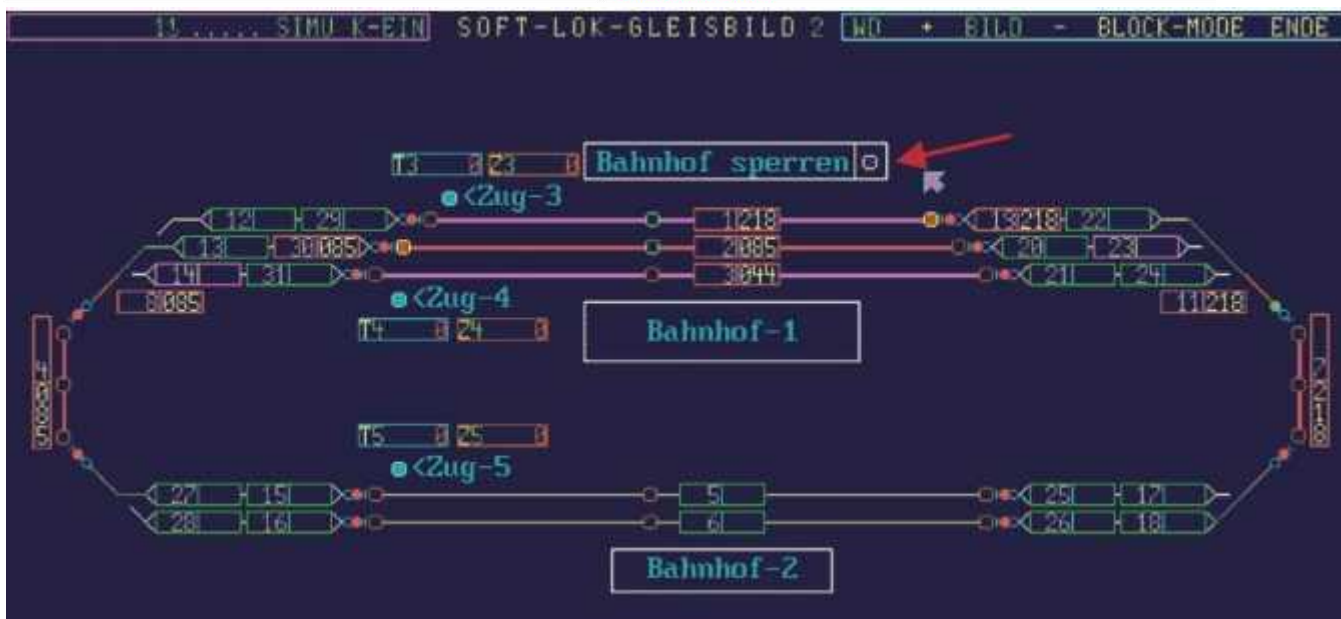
11 ...... SIMU K-EIN SOFT-LOK-GLEISBILD 2 WD + BILD - BLOCK-MODE ENDE

T3 0 Z3 0 Bahnhof sperren

<Zug-3

12 29 1218 13218 22

13 30085 2085 20 23

14 31 3044 21 24

8085 11218

<Zug-4

T4 0 Z4 0

Bahnhof-1

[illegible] 2218

T5 0 Z5 0

<Zug-5

27 15 5 25 17

28 16 6 26 18

Bahnhof-2